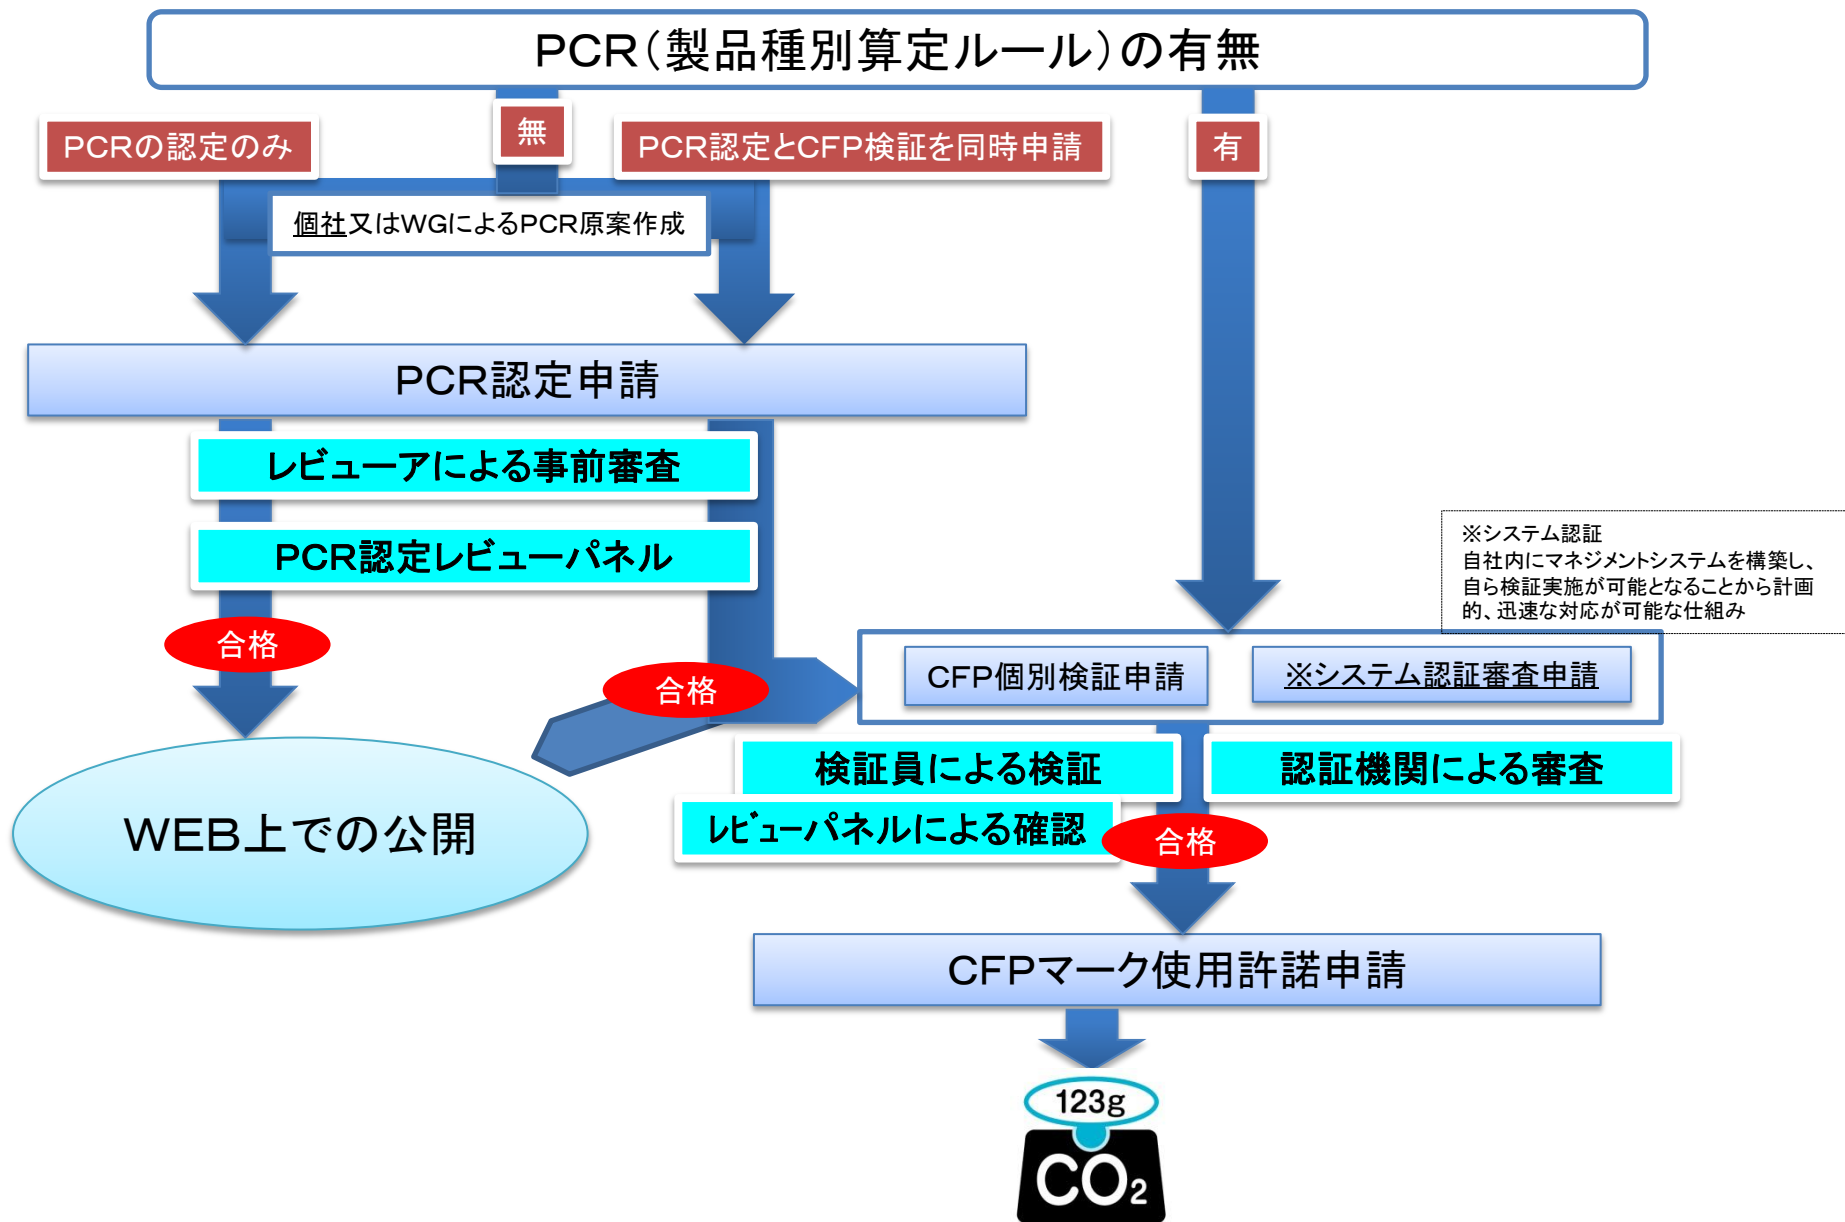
PCR(製品種別算定ルール)の有無

PCRの認定のみ

無

PCR認定とCFP検証を同時申請

有

個社又はWGによるPCR原案作成

PCR認定申請

レビューアによる事前審査

PCR認定レビューパネル

合格

合格

WEB上での公開

※システム認証
自社内にマネジメントシステムを構築し、自ら検証実施が可能となることから計画的、迅速な対応が可能な仕組み

CFP個別検証申請

※システム認証審査申請

検証員による検証

認証機関による審査

レビューパネルによる確認

合格

CFPマーク使用許諾申請

123g

$CO_2$